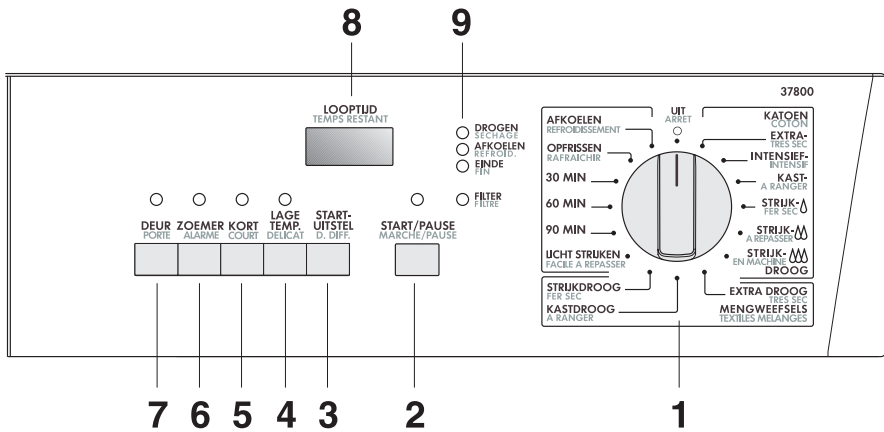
8 9

37800

LOOPTIJD
TEMPS RESTANT

DROGEN
SECHAGE
AFKOELEN
REFROID.
EINDE
FIN

FILTER
FILTRE

DEUR
PORTE
ZOEMER
ALARME
KORT
COURT
LAGE TEMP.
DELICAT
START-UITSTEL
D. DIFF.

START/PAUSE
MARCHE/PAUSE

AFKOELEN
REFROIDISSEMENT
UIT
ARRET
KATOEN
COTON
OPFRISSEN
RAFRAICHIR
EXTRA-
TRES SEC
INTENSIEF-
INTENSIF
30 MIN
KAST-
A RANGER
60 MIN
STRIJK-
FER SEC
90 MIN
STRIJK-
A REPASSER
LICHT STRIJKEN
FACILE A REPASSER
STRIJK-
EN MACHINE
DROOG
STRIJKDROOG
FER SEC
EXTRA DROOG
TRES SEC
KASTDROOG
A RANGER
MENGWEEFSELS
TEXTILES MELANGES

7 6 5 4 3 2 1